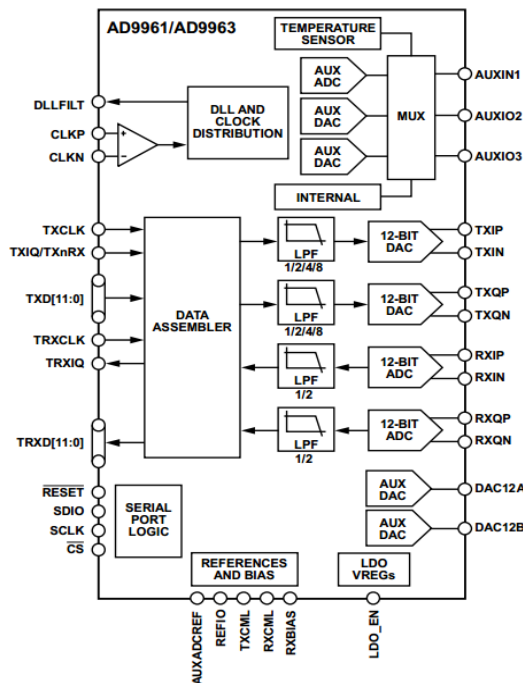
AD9961/AD9963

TEMPERATURE SENSOR

AUX ADC

AUX DAC

AUX DAC

MUX

AUXIN1

AUXIO2

AUXIO3

DLLFILT

DLL AND CLOCK DISTRIBUTION

CLKP

CLKN

INTERNAL

TXCLK

TXIQ/TXnRX

TXD[11:0]

TRXCLK

TRXIQ

TRXD[11:0]

DATA ASSEMBLER

LPF 1/2/4/8

12-BIT DAC

TXIP

TXIN

LPF 1/2/4/8

12-BIT DAC

TXQP

TXQN

LPF 1/2

12-BIT ADC

RXIP

RXIN

LPF 1/2

12-BIT ADC

RXQP

RXQN

$\overline{RESET}$

SDIO

SCLK

$\overline{CS}$

SERIAL PORT LOGIC

AUX DAC

DAC12A

AUX DAC

DAC12B

REFERENCES AND BIAS

LDO VREGs

AUXADCREF

REFIO

TXCML

RXCML

RXBIAS

LDO_EN